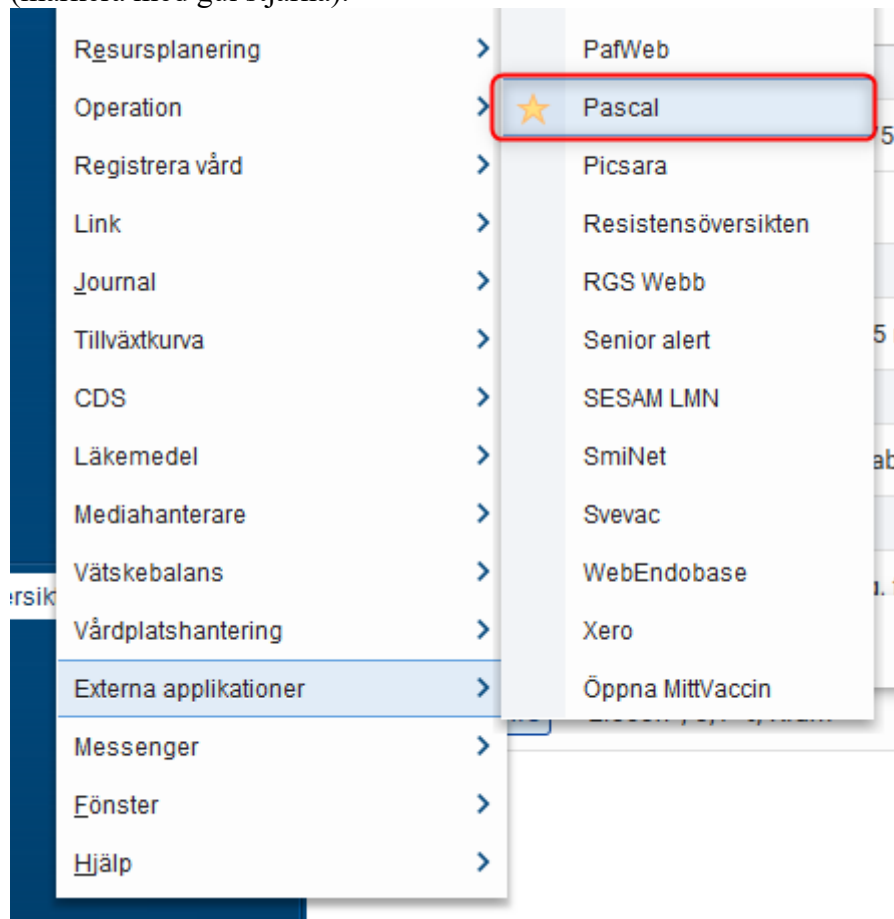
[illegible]

Resursplanering
Operation
Registrera vård
Link
Journal
Tillväxtkurva
CDS
Läkemedel
Mediahanterare
Vätskebalans
Vårdplatshantering
Externa applikationer
Messenger
Fönster
Hjälp

PafWeb
Pascal
Picsara
Resistensöversikten
RGS Webb
Senior alert
SESAM LMN
SmiNet
Svevac
WebEndobase
Xero
Öppna MittVaccin

ersik
5
5
ab